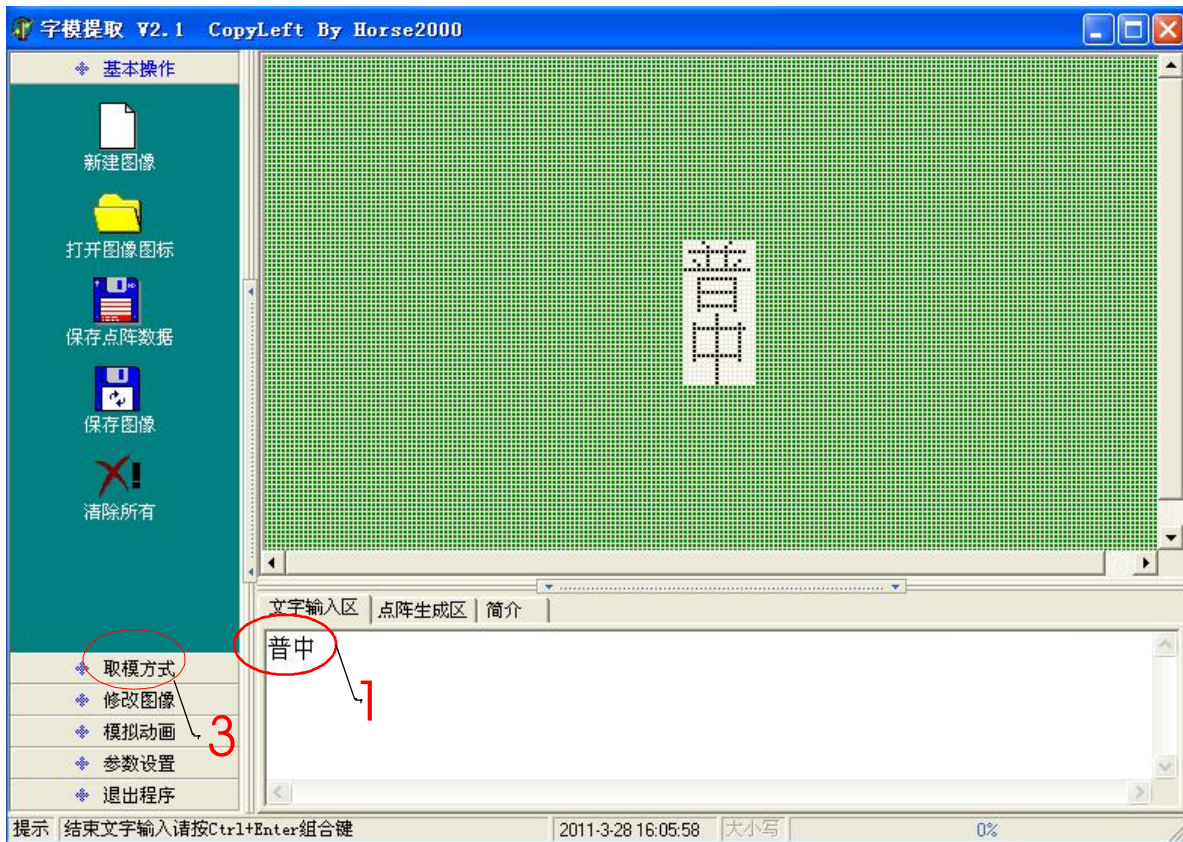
字模提取 V2.1 CopyLeft By Horse2000

基本操作

新建图像

打开图像图标

保存点阵数据

保存图像

清除所有

普
中

文字输入区 | 点阵生成区 | 简介

普中

1

取模方式

修改图像

模拟动画

参数设置

退出程序

3

提示 结束文字输入请按Ctrl+Enter组合键 2011-3-28 16:05:58 大小写 0%